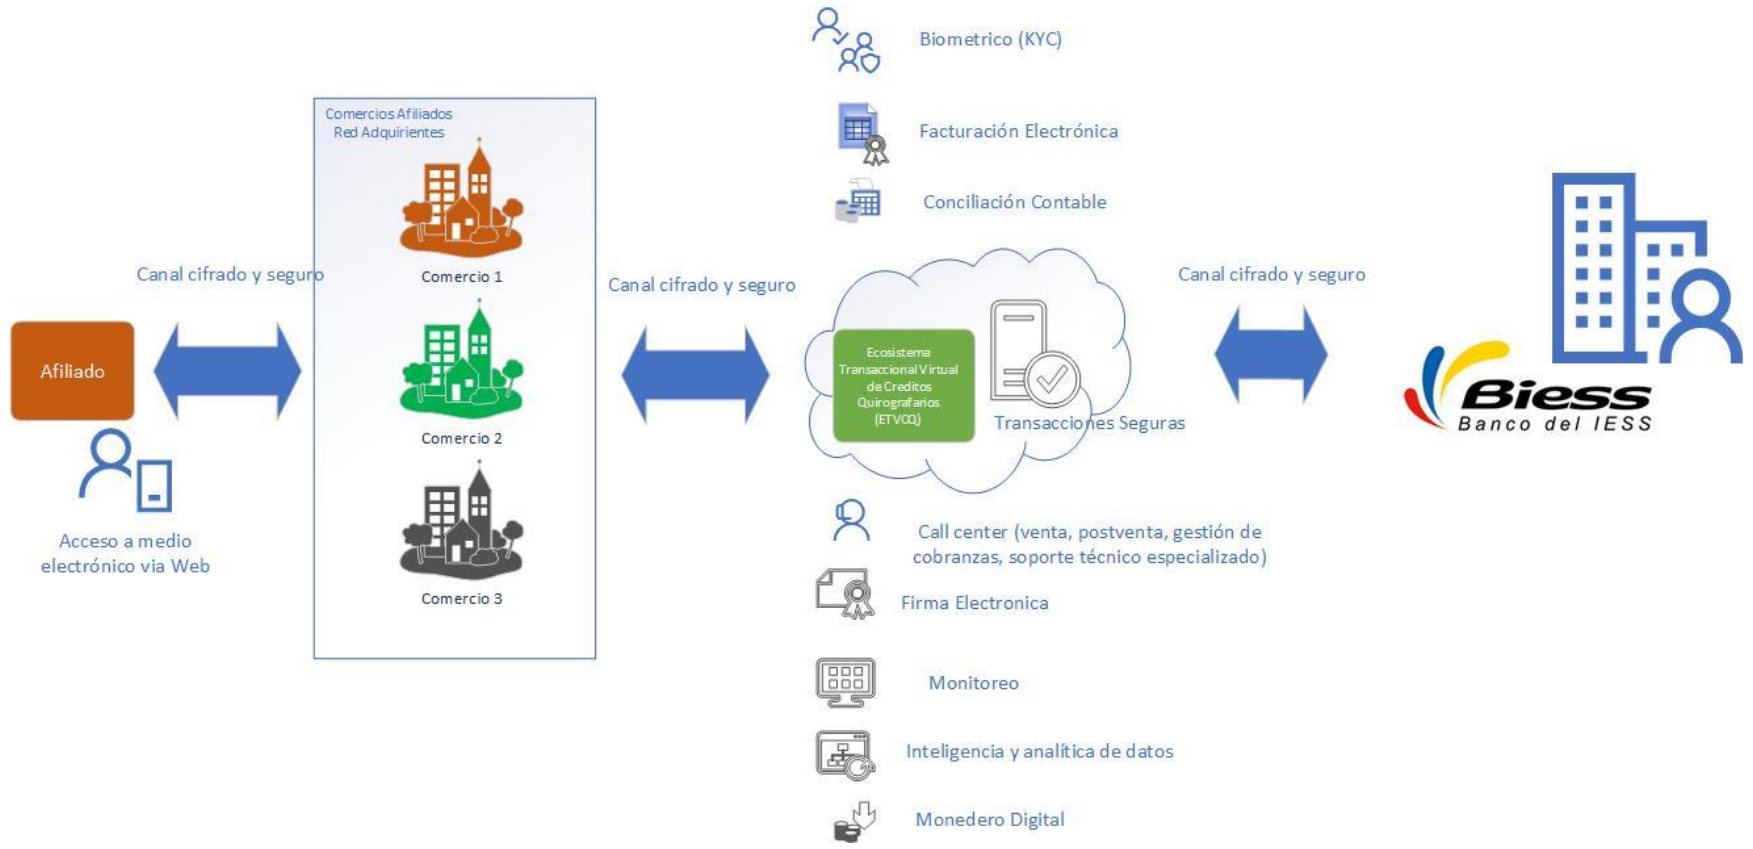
Biometrico (KYC)

Facturación Electrónica

Conciliación Contable

Comercios Afiliados
Red Adquirientes

Comercio 1

Comercio 2

Comercio 3

Canal cifrado y seguro

Canal cifrado y seguro

Canal cifrado y seguro

Afiliado

Acceso a medio electrónico via Web

Ecosistema Transaccional Virtual de Creditos Quirografarios (ETVCQ)

Transacciones Seguras

Biess
Banco del IESS

Call center (venta, postventa, gestión de cobranzas, soporte técnico especializado)

Firma Electronica

Monitoreo

Inteligencia y analítica de datos

Monedero Digital